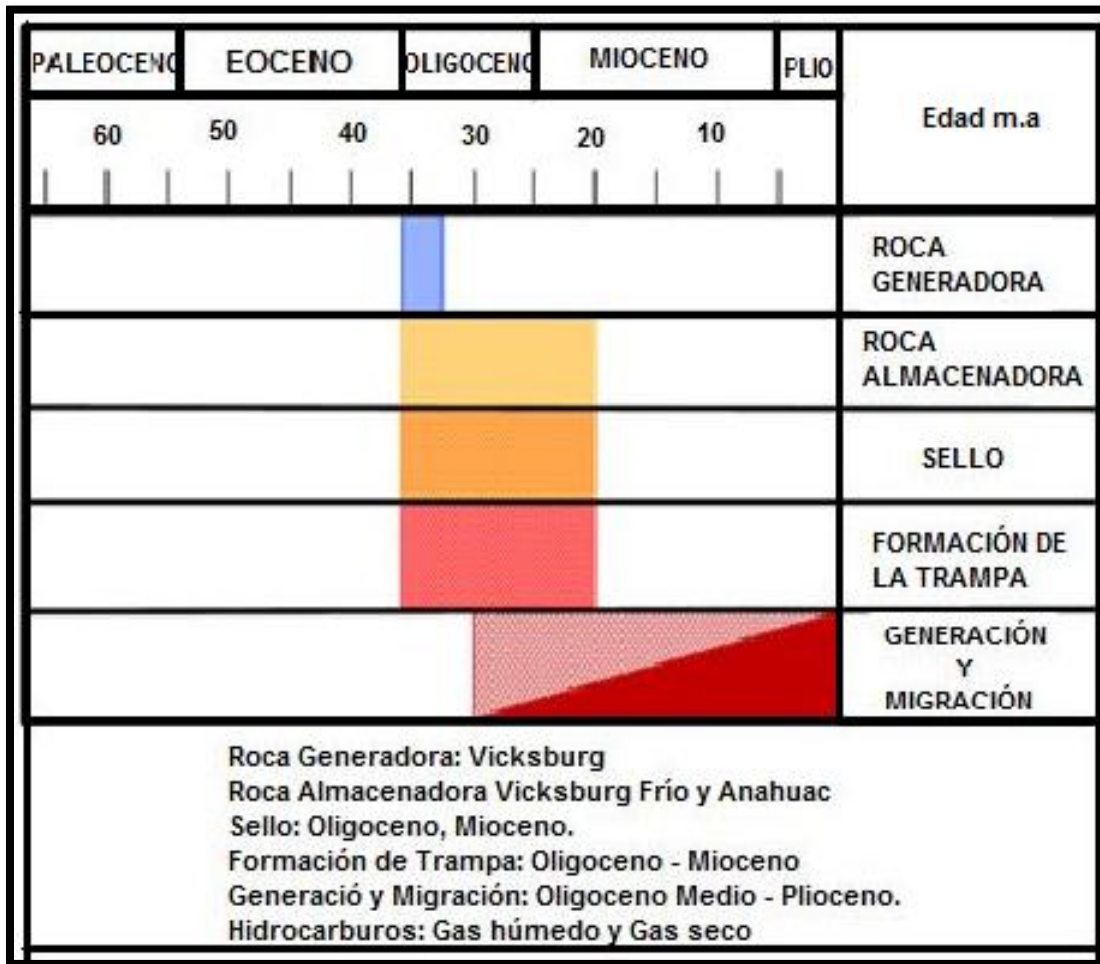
| PALEOCENO | EOCENO | OLIGOCENO | MIOCENO | PLIO | |
|---|---|---|---|---|---|
| 60 | 50 40 | 30 | 20 10 | | Edad m.a |
| | | | | | ROCA GENERADORA |
| | | | | | ROCA ALMACENADORA |
| | | | | | SELLO |
| | | | | | FORMACIÓN DE LA TRAMPA |
| | | | | | GENERACIÓN Y MIGRACIÓN |

Roca Generadora: Vicksburg
Roca Almacenadora Vicksburg Frío y Anahuac
Sello: Oligoceno, Mioceno.
Formación de Trampa: Oligoceno - Mioceno
Generació y Migración: Oligoceno Medio - Plioceno.
Hidrocarburos: Gas húmedo y Gas seco